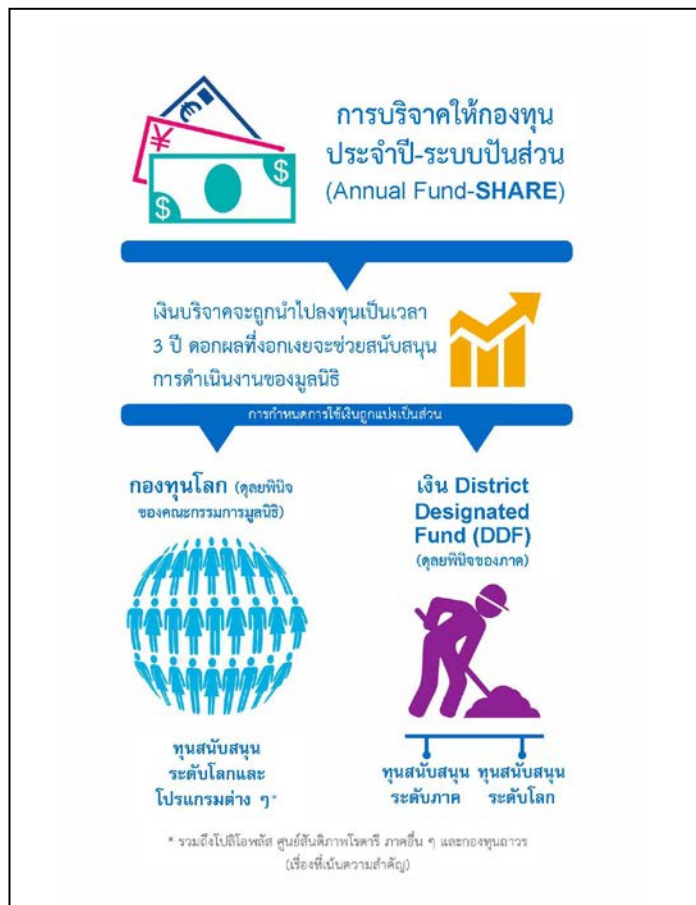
การบริจาคให้กองทุน
ประจำปี-ระบบปันส่วน
(Annual Fund-SHARE)

เงินบริจาคจะถูกนำไปลงทุนเป็นเวลา 3 ปี ดอกผลที่งอกเงยจะช่วยสนับสนุนการดำเนินงานของมูลนิธิ

การกำหนดการใช้เงินถูกแบ่งเป็นส่วน

กองทุนโลก (ดุลยพินิจของคณะกรรมการมูลนิธิ)

ทุนสนับสนุนระดับโลกและโปรแกรมต่าง ๆ*

เงิน District Designated Fund (DDF) (ดุลยพินิจของภาค)

ทุนสนับสนุนระดับภาค

ทุนสนับสนุนระดับโลก

* รวมถึงโปลิโอพลัส ศูนย์สันติภาพโรตารี ภาคอื่น ๆ และกองทุนถาวร (เรื่องที่เน้นความสำคัญ)